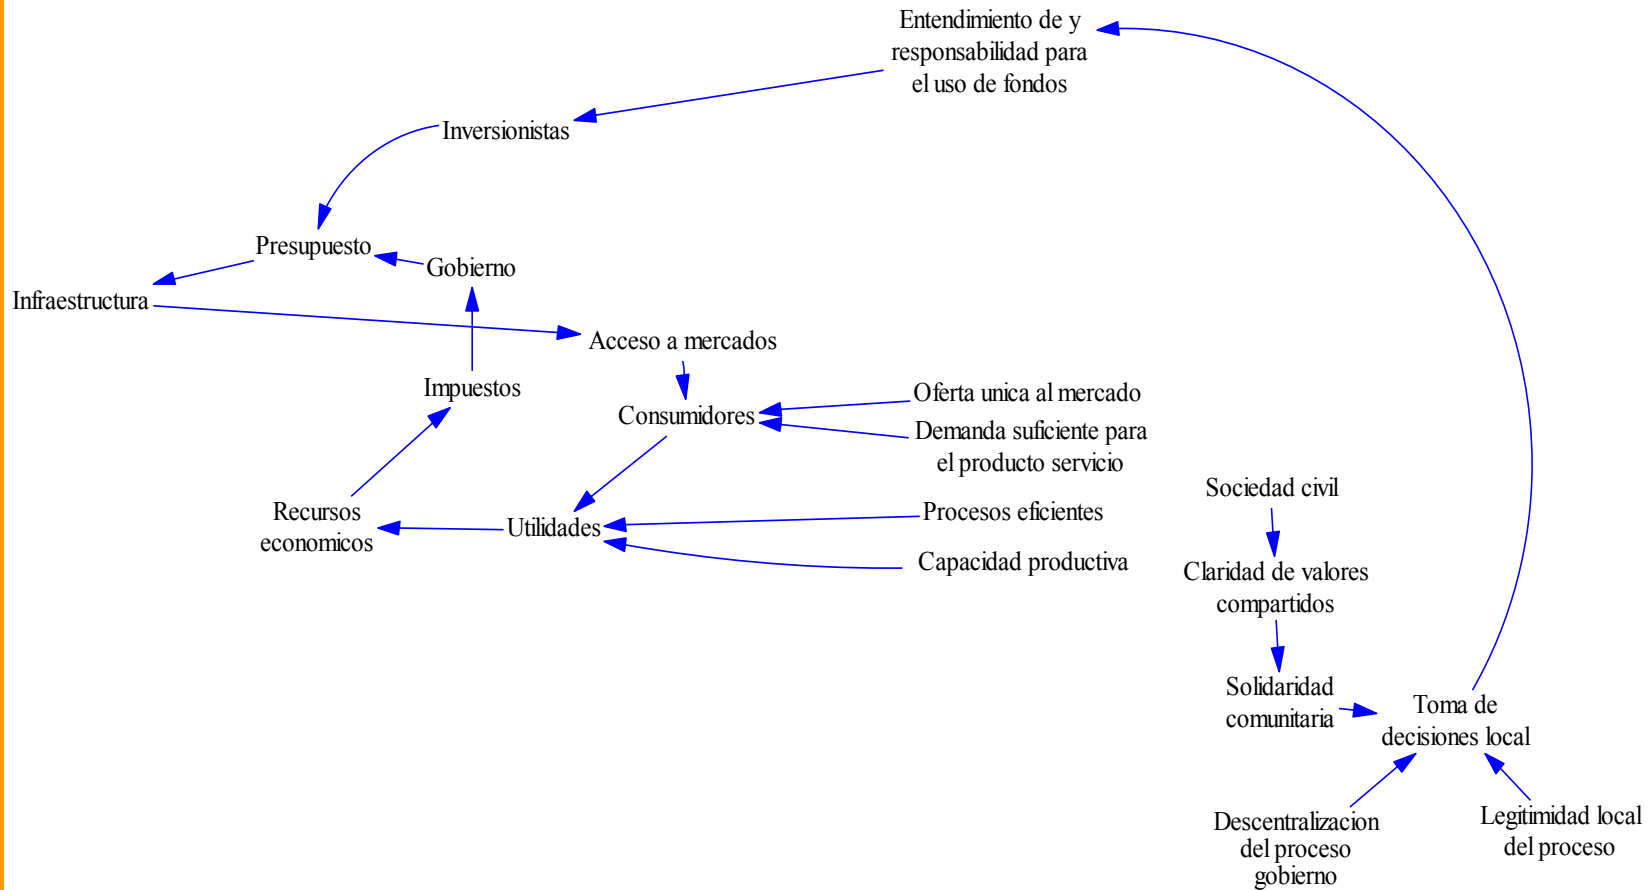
Entendimiento de y responsabilidad para el uso de fondos

Inversionistas

Presupuesto

Gobierno

Infraestructura

Acceso a mercados

Impuestos

Consumidores

Oferta unica al mercado

Demanda suficiente para el producto servicio

Recursos economicos

Utilidades

Procesos eficientes

Capacidad productiva

Sociedad civil

Claridad de valores compartidos

Solidaridad comunitaria

Toma de decisiones local

Descentralizacion del proceso gobierno

Legitimidad local del proceso